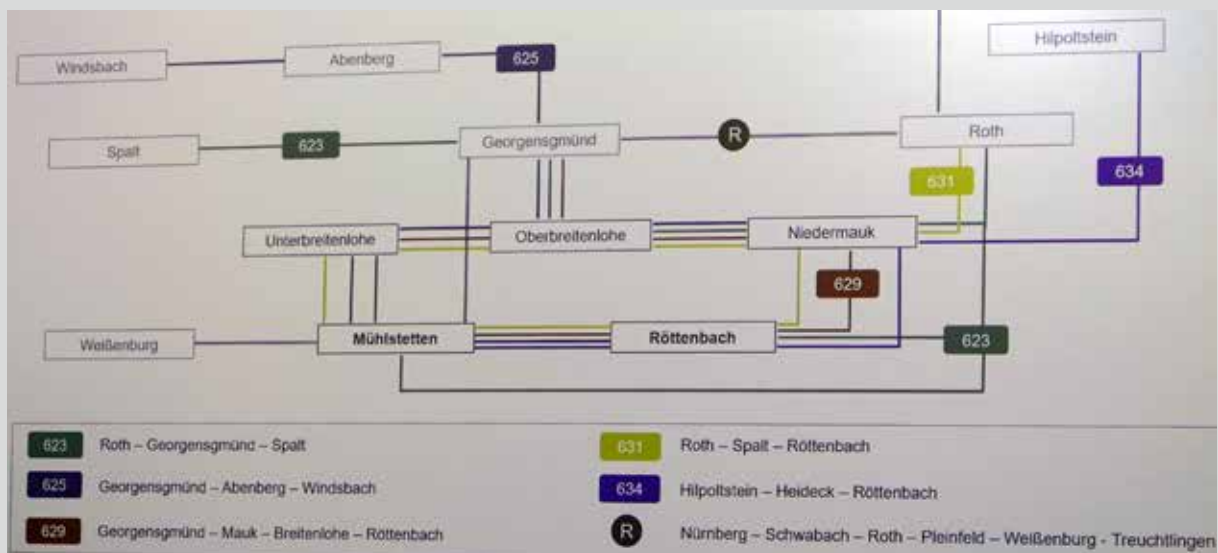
Hilpoltstein

Windsbach

Abenberg

625

Spalt

623

Georgensgmünd

R

Roth

634

631

Unterbreitenlohe

Oberbreitenlohe

Niedermauk

629

Weißenburg

Mühlstetten

Röttenbach

623

623 Roth – Georgensgmünd – Spalt

625 Georgensgmünd – Abenberg – Windsbach

629 Georgensgmünd – Mauk – Breitenlohe – Röttenbach

631 Roth – Spalt – Röttenbach

634 Hilpoltstein – Heideck – Röttenbach

R Nürnberg – Schwabach – Roth – Pleinfeld – Weißenburg - Treuchtlingen